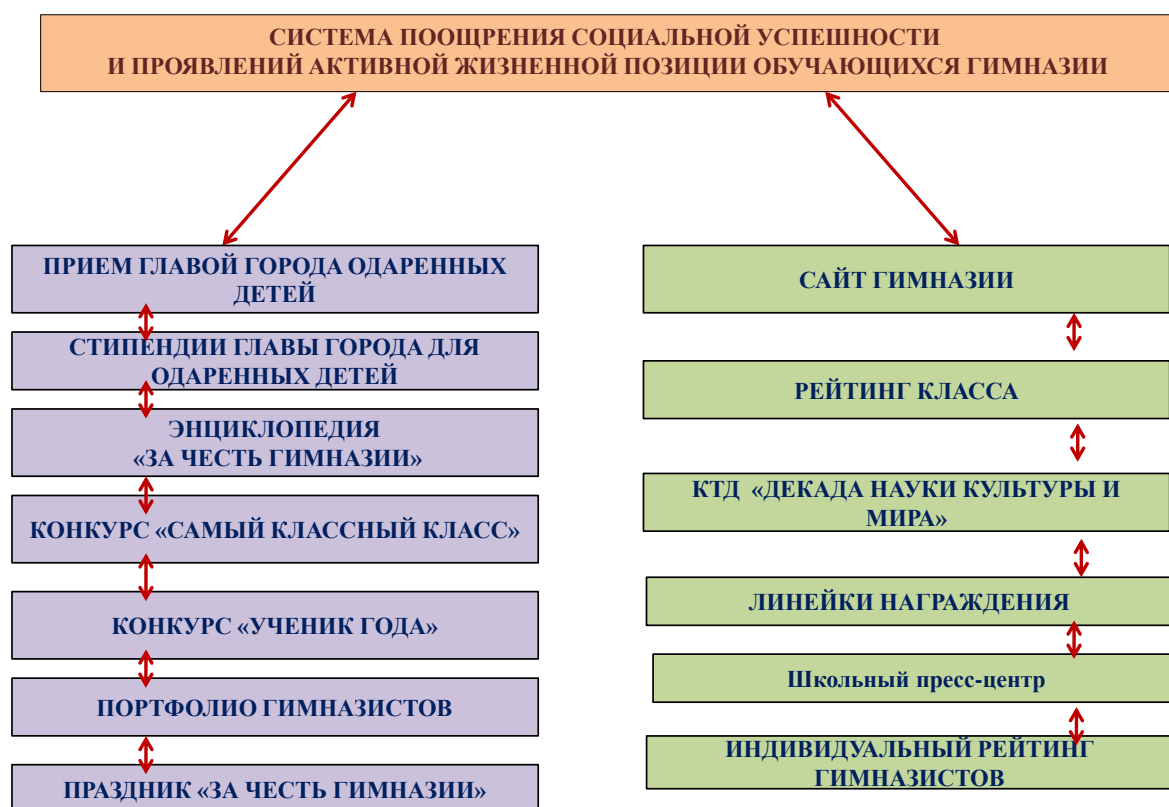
СИСТЕМА ПООЩРЕНИЯ СОЦИАЛЬНОЙ УСПЕШНОСТИ
И ПРОЯВЛЕНИЙ АКТИВНОЙ ЖИЗНЕННОЙ ПОЗИЦИИ ОБУЧАЮЩИХСЯ ГИМНАЗИИ

ПРИЕМ ГЛАВОЙ ГОРОДА ОДАРЕННЫХ ДЕТЕЙ

СТИПЕНДИИ ГЛАВЫ ГОРОДА ДЛЯ ОДАРЕННЫХ ДЕТЕЙ

ЭНЦИКЛОПЕДИЯ
«ЗА ЧЕСТЬ ГИМНАЗИИ»

КОНКУРС «САМЫЙ КЛАССНЫЙ КЛАСС»

КОНКУРС «УЧЕНИК ГОДА»

ПОРТФОЛИО ГИМНАЗИСТОВ

ПРАЗДНИК «ЗА ЧЕСТЬ ГИМНАЗИИ»

САЙТ ГИМНАЗИИ

РЕЙТИНГ КЛАССА

КТД «ДЕКАДА НАУКИ КУЛЬТУРЫ И МИРА»

ЛИНЕЙКИ НАГРАЖДЕНИЯ

Школьный пресс-центр

ИНДИВИДУАЛЬНЫЙ РЕЙТИНГ ГИМНАЗИСТОВ